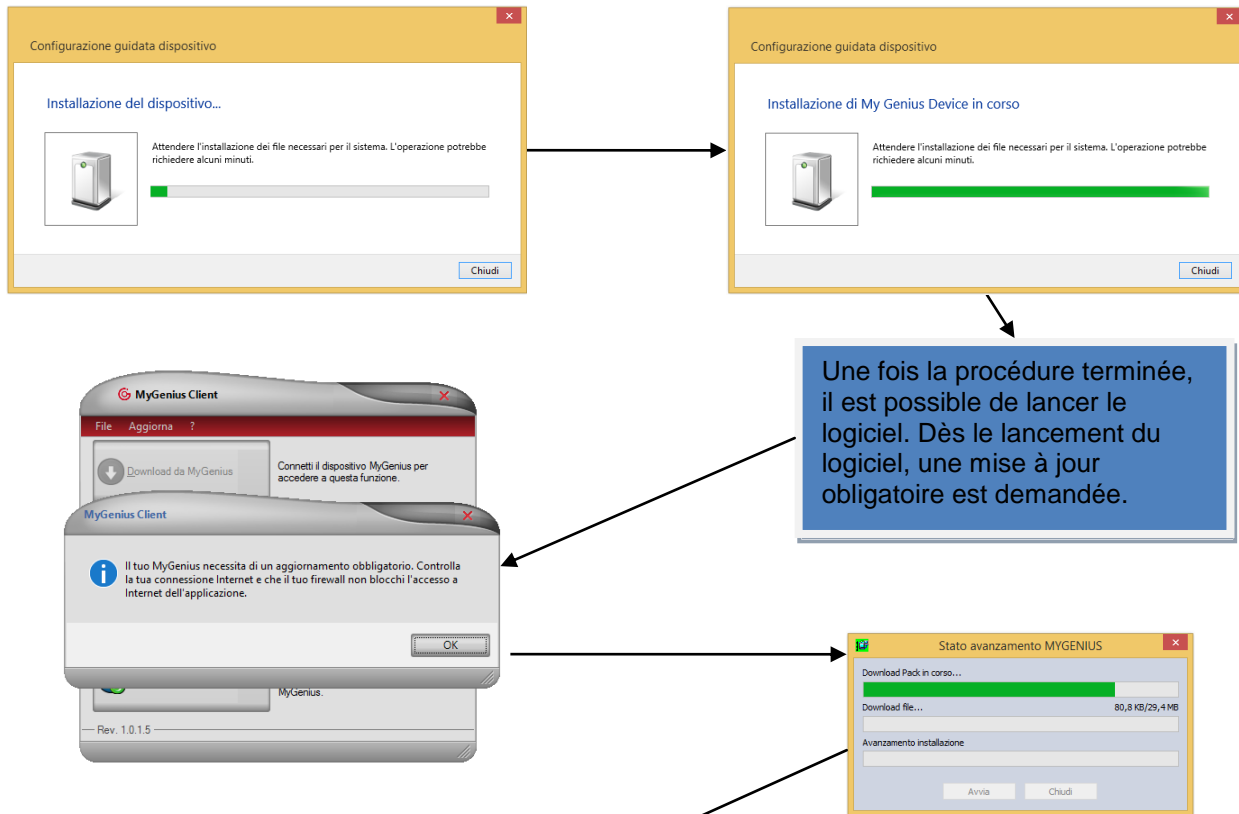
Configurazione guidata dispositivo

Installazione del dispositivo...

Attendere l'installazione dei file necessari per il sistema. L'operazione potrebbe richiedere alcuni minuti.

Chiudi

Configurazione guidata dispositivo

Installazione di My Genius Device in corso

Attendere l'installazione dei file necessari per il sistema. L'operazione potrebbe richiedere alcuni minuti.

Chiudi

Une fois la procédure terminée, il est possible de lancer le logiciel. Dès le lancement du logiciel, une mise à jour obligatoire est demandée.

MyGenius Client

File Aggiorna ?

Download da MyGenius

Connetti il dispositivo MyGenius per accedere a questa funzione.

MyGenius Client

Il tuo MyGenius necessita di un aggiornamento obbligatorio. Controlla la tua connessione Internet e che il tuo firewall non blocchi l'accesso a Internet dell'applicazione.

OK

MyGenius.

Rev. 1.0.1.5

Stato avanzamento MYGENIUS

Download Pack in corso...

Download file...

80,8 KB/29,4 MB

Avanzamento installazione

Avvia Chiudi